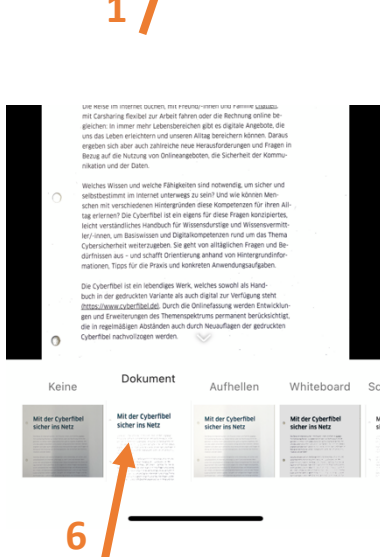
1

Die Reise im Internet buchen, mit Freund-innen und Familie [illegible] mit Carsharing flexibel zur Arbeit fahren oder die Rechnung online begleichen: In immer mehr Lebensbereichen gibt es digitale Angebote, die uns das Leben erleichtern und unseren Alltag bereichern können. Daraus ergeben sich aber auch zahlreiche neue Herausforderungen und Fragen in Bezug auf die Nutzung von Onlineangeboten, die Sicherheit der Kommunikation und der Daten.

Welches Wissen und welche Fähigkeiten sind notwendig, um sicher und selbstbestimmt im Internet unterwegs zu sein? Und wie können Menschen mit verschiedenen Hintergründen diese Kompetenzen für ihren Alltag erlernen? Die Cyberfibel ist ein eigens für diese Fragen konzipiertes, leicht verständliches Handbuch für Wissensdurstige und Wissensvermittler/-innen, um Basiswissen und Digitalkompetenzen rund um das Thema Cybersicherheit weiterzugeben. Sie geht von alltäglichen Fragen und Bedürfnissen aus – und schafft Orientierung anhand von Hintergrundinformationen, Tipps für die Praxis und konkreten Anwendungsaufgaben.

Die Cyberfibel ist ein lebendiges Werk, welches sowohl als Handbuch in der gedruckten Variante als auch digital zur Verfügung steht (https://www.cyberfibel.de). Durch die Onlinefassung werden Entwicklungen und Erweiterungen des Themenspektrums permanent berücksichtigt, die in regelmäßigen Abständen auch durch Neuauflagen der gedruckten Cyberfibel nachvollzogen werden.

Keine
Dokument
Aufhellen
Whiteboard
Sc

Mit der Cyberfibel sicher ins Netz
Mit der Cyberfibel sicher ins Netz
Mit der Cyberfibel sicher ins Netz
Mit der Cyberfibel sicher ins Netz

6